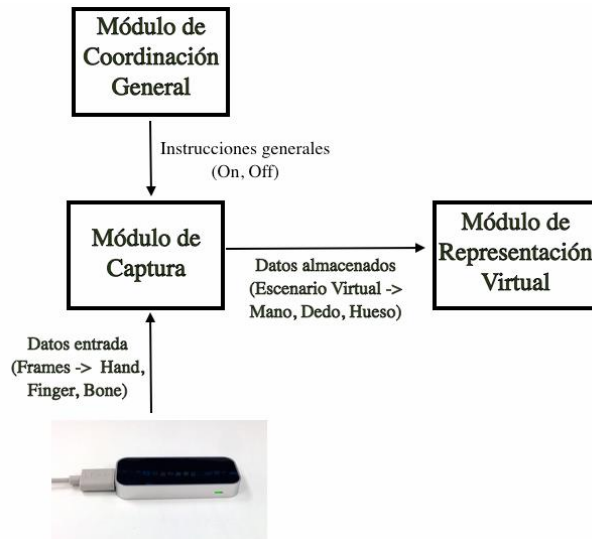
Módulo de Coordinación General

Instrucciones generales (On, Off)

Módulo de Captura

Datos almacenados (Escenario Virtual -> Mano, Dedo, Hueso)

Módulo de Representación Virtual

Datos entrada (Frames -> Hand, Finger, Bone)